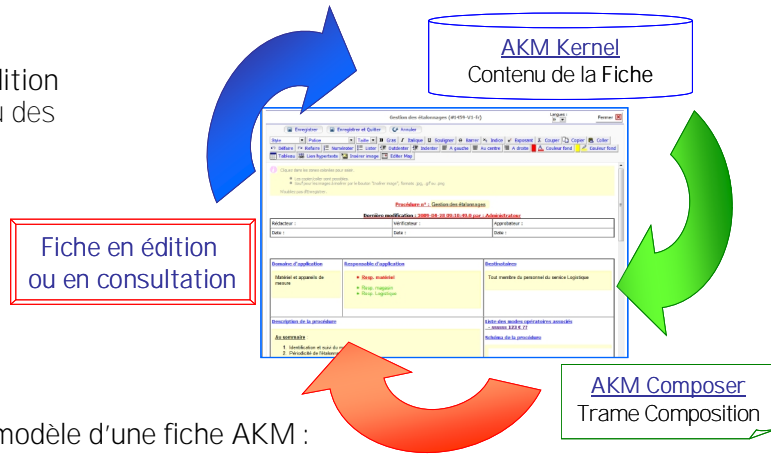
dition
u des

AKM Kernel
Contenu de la Fiche

Fiche en édition
ou en consultation

Gestion des étalonnages (#0459-V3-fr)

Enregistrer
Enregistrer et Quitter
Annuler

Procédure n° : Gestion des étalonnages

Dernière modification : 2005-04-20 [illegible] par : Administrateur

| Rédacteur : | Vérificateur : | Approbateur : |
|---|---|---|
| Date : | Date : | Date : |

| Domaine d'application | Responsable d'application | Destinataires |
|---|---|---|
| Matériel et appareils de mesure | Resp. matériel<br>Resp. magasin<br>Resp. Logistique | Tout membre du personnel du service Logistique |

Description de la procédure
Au sommaire
1. Identification et suivi du m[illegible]
2. Périodicité de l'étalonn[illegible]

Liste des modes opératoires associés
Schéma de la procédure

AKM Composer
Trame Composition

modèle d'une fiche AKM :